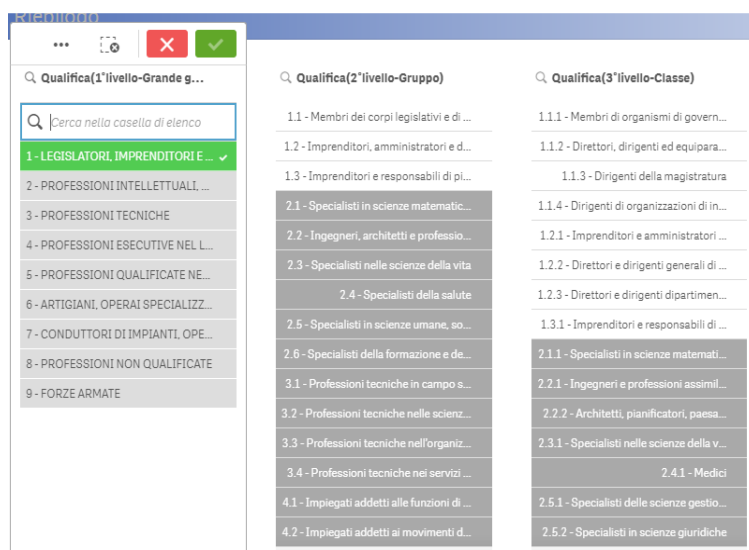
Riepilogo

Qualifica(1°livello-Grande g...

Cerca nella casella di elenco

1 - LEGISLATORI, IMPRENDITORI E ...
2 - PROFESSIONI INTELLETTUALI, ...
3 - PROFESSIONI TECNICHE
4 - PROFESSIONI ESECUTIVE NEL L...
5 - PROFESSIONI QUALIFICATE NE...
6 - ARTIGIANI, OPERAI SPECIALIZZ...
7 - CONDUTTORI DI IMPIANTI, OPE...
8 - PROFESSIONI NON QUALIFICATE
9 - FORZE ARMATE

Qualifica(2°livello-Gruppo)

1.1 - Membri dei corpi legislativi e di ...
1.2 - Imprenditori, amministratori e d...
1.3 - Imprenditori e responsabili di pi...
2.1 - Specialisti in scienze matematic...
2.2 - Ingegneri, architetti e professio...
2.3 - Specialisti nelle scienze della vita
2.4 - Specialisti della salute
2.5 - Specialisti in scienze umane, so...
2.6 - Specialisti della formazione e de...
3.1 - Professioni tecniche in campo s...
3.2 - Professioni tecniche nelle scienz...
3.3 - Professioni tecniche nell'organiz...
3.4 - Professioni tecniche nei servizi ...
4.1 - Impiegati addetti alle funzioni di ...
4.2 - Impiegati addetti ai movimenti d...

Qualifica(3°livello-Classe)

1.1.1 - Membri di organismi di govern...
1.1.2 - Direttori, dirigenti ed equipara...
1.1.3 - Dirigenti della magistratura
1.1.4 - Dirigenti di organizzazioni di in...
1.2.1 - Imprenditori e amministratori ...
1.2.2 - Direttori e dirigenti generali di ...
1.2.3 - Direttori e dirigenti dipartimen...
1.3.1 - Imprenditori e responsabili di ...
2.1.1 - Specialisti in scienze matemati...
2.2.1 - Ingegneri e professioni assimil...
2.2.2 - Architetti, pianificatori, paesa...
2.3.1 - Specialisti nelle scienze della v...
2.4.1 - Medici
2.5.1 - Specialisti delle scienze gestio...
2.5.2 - Specialisti in scienze giuridiche